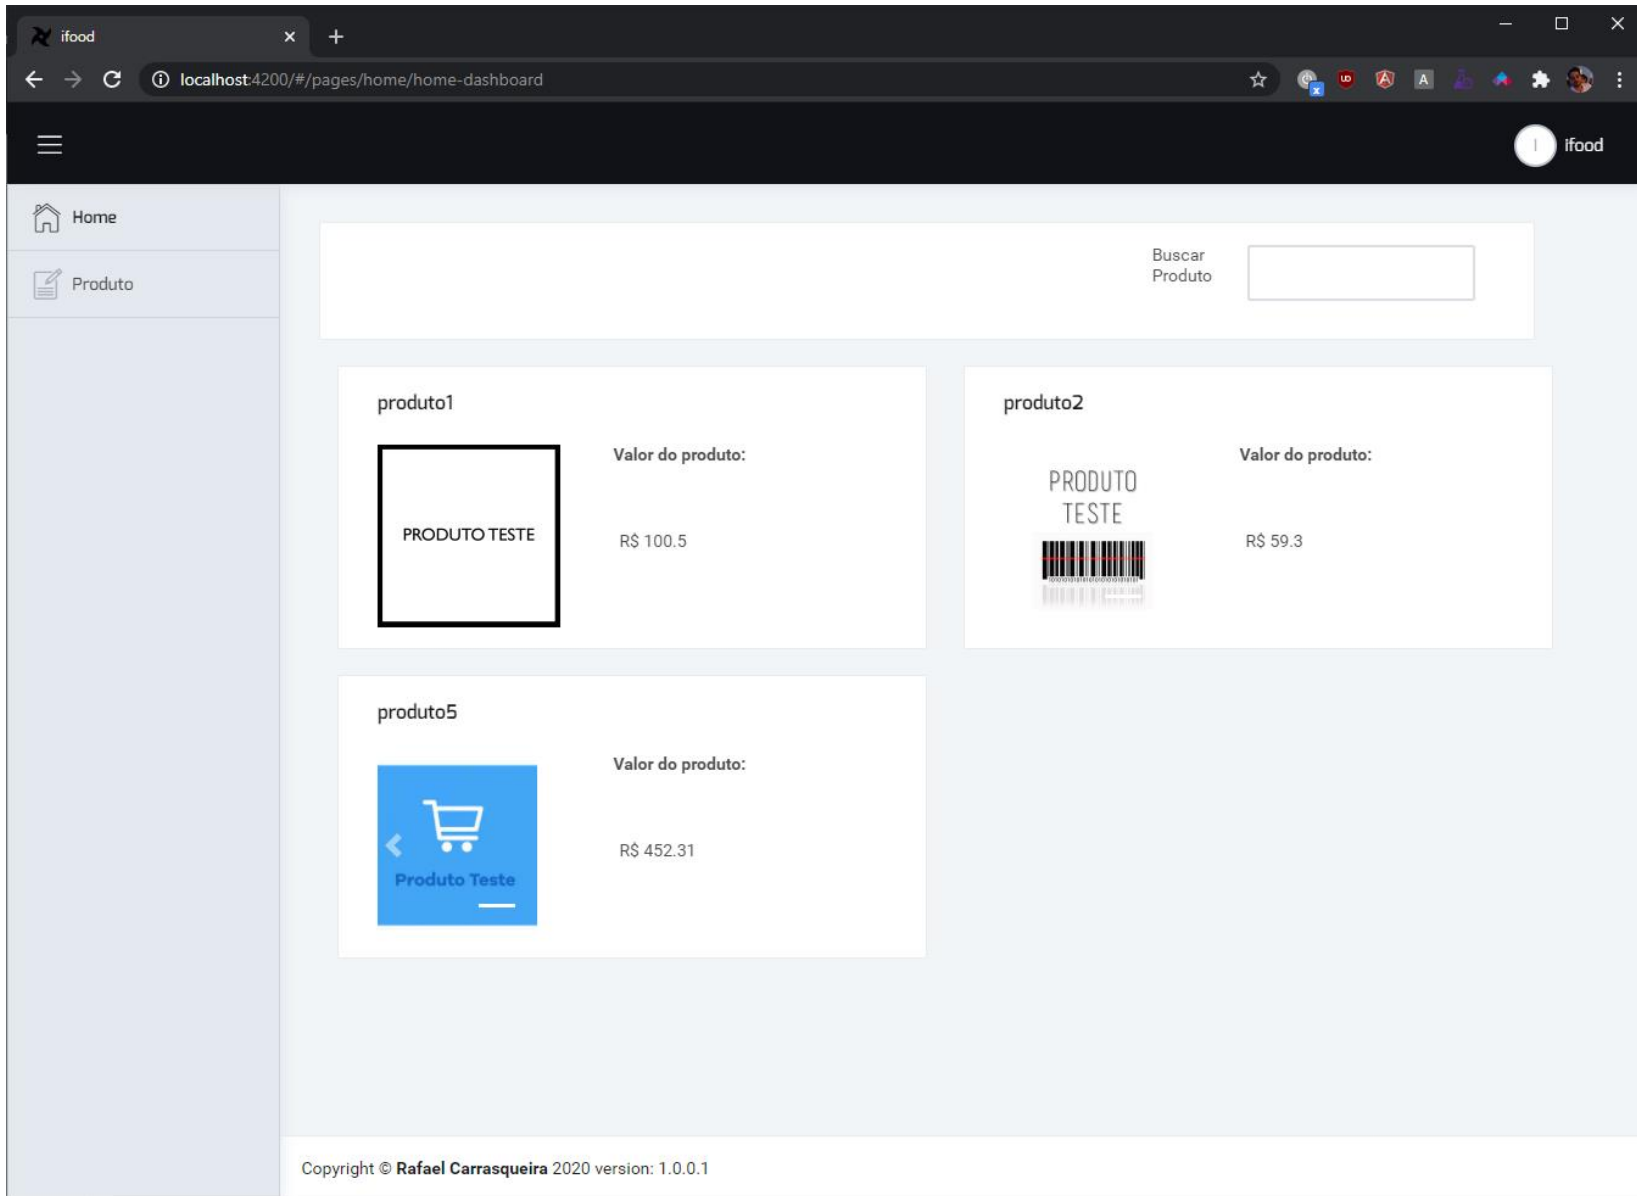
ifood

localhost:4200/#/pages/home/home-dashboard

ifood

Home

Produto

Buscar Produto

produto1

PRODUTO TESTE

Valor do produto:

R$ 100.5

produto2

PRODUTO TESTE

Valor do produto:

R$ 59.3

produto5

Produto Teste

Valor do produto:

R$ 452.31

Copyright © **Rafael Carrasqueira** 2020 version: 1.0.0.1